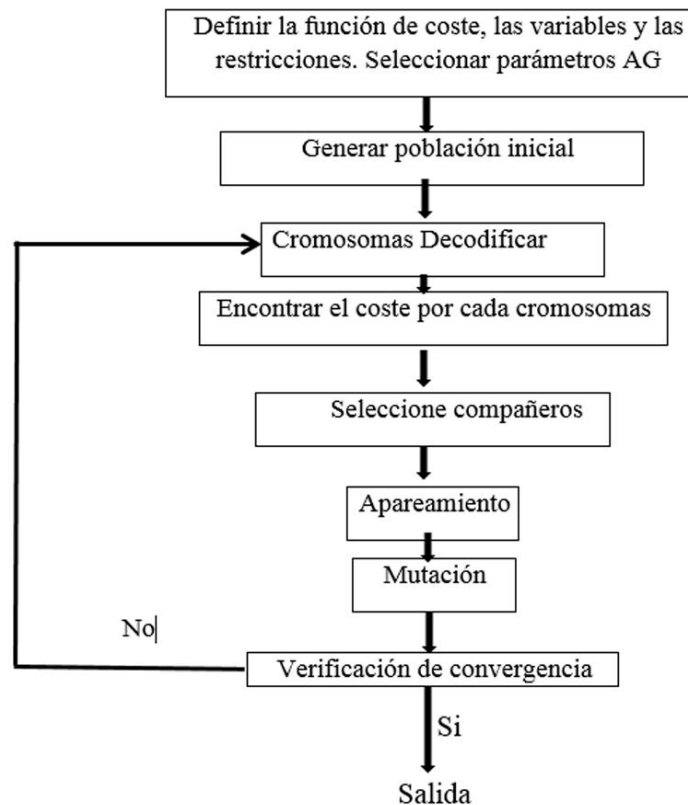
Definir la función de coste, las variables y las restricciones. Seleccionar parámetros AG

Generar población inicial

Cromosomas Decodificar

Encontrar el coste por cada cromosomas

Seleccione compañeros

Apareamiento

Mutación

No

Verificación de convergencia

Si

Salida